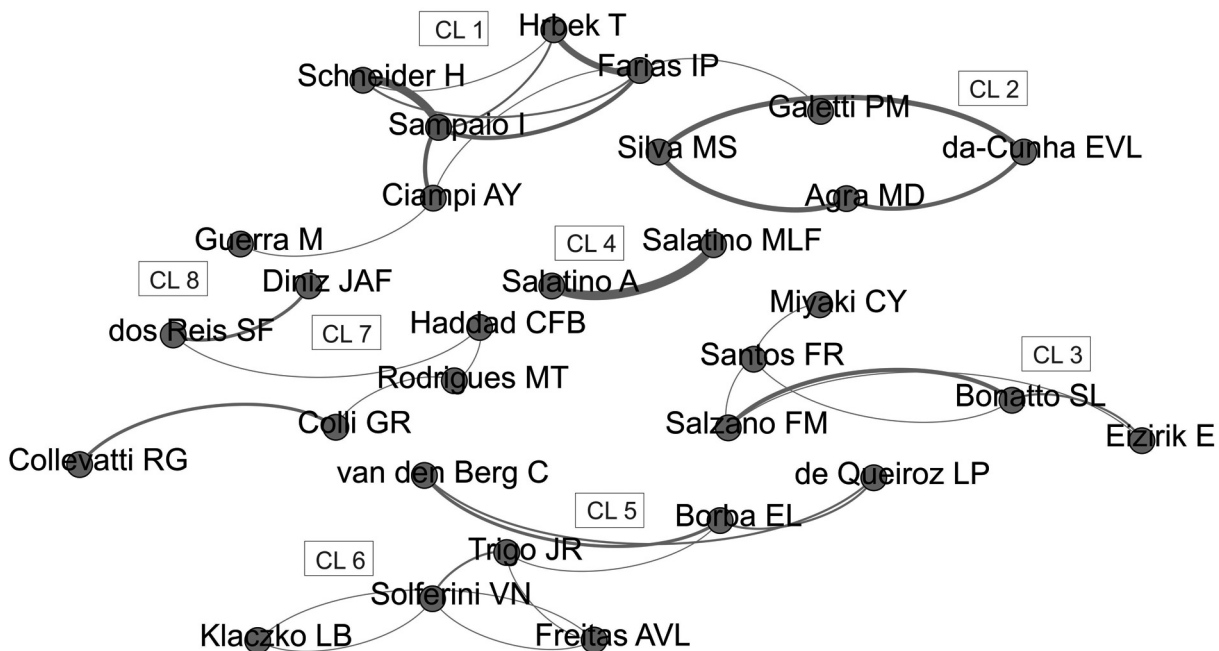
CL 1
Hrbek T
Schneider H
Farias IP
Sampaio I
CL 2
Galetti PM
Silva MS
da-Cunha EVL
Ciampi AY
Agra MD
Guerra M
CL 4
Salatino MLF
CL 8
Diniz JAF
Salatino A
Miyaki CY
dos Reis SF
CL 7
Haddad CFB
Santos FR
CL 3
Rodrigues MT
Bonatto SL
Colli GR
Salzano FM
Eizirik E
Collevatti RG
van den Berg C
de Queiroz LP
CL 5
Borba EL
Trigo JR
CL 6
Solferini VN
Klaczko LB
Freitas AVL